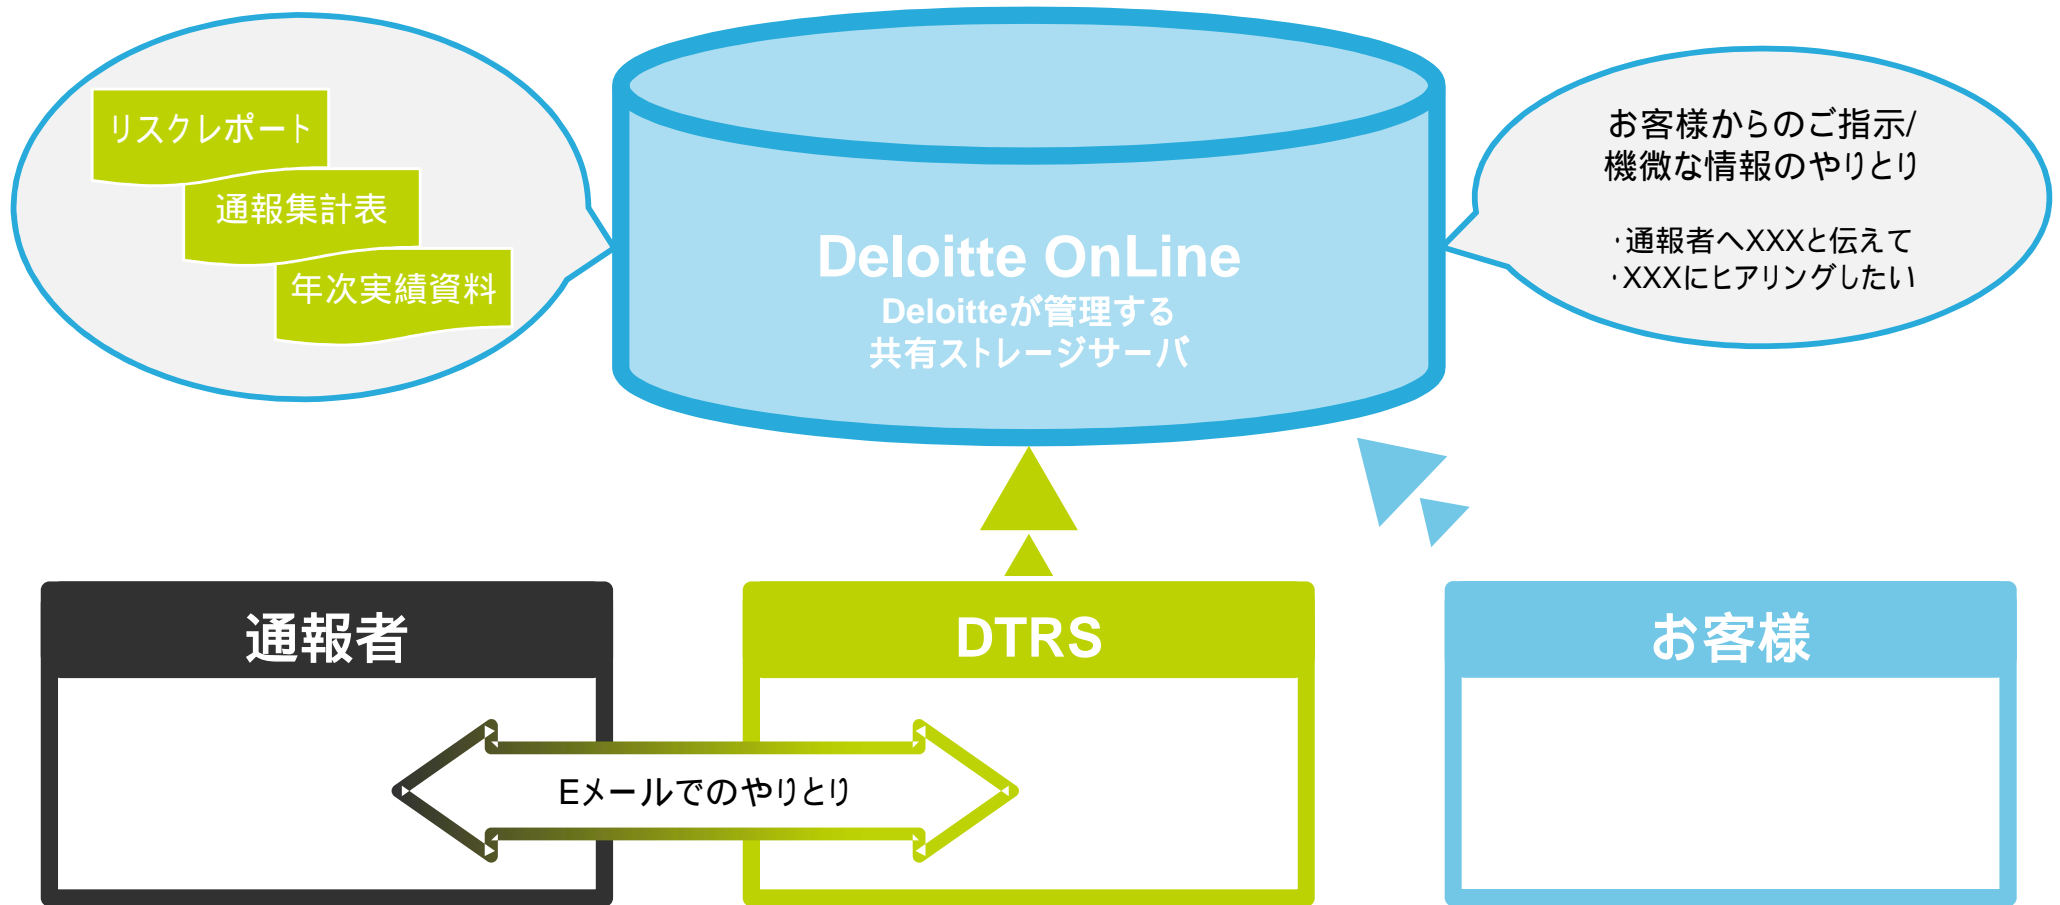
リスクレポート

通報集計表

年次実績資料

Deloitte OnLine
Deloitteが管理する
共有ストレージサーバ

お客様からのご指示/
機微な情報のやりとり

・通報者へXXXと伝えて
・XXXにヒアリングしたい

通報者

DTRS

お客様

Eメールでのやりとり